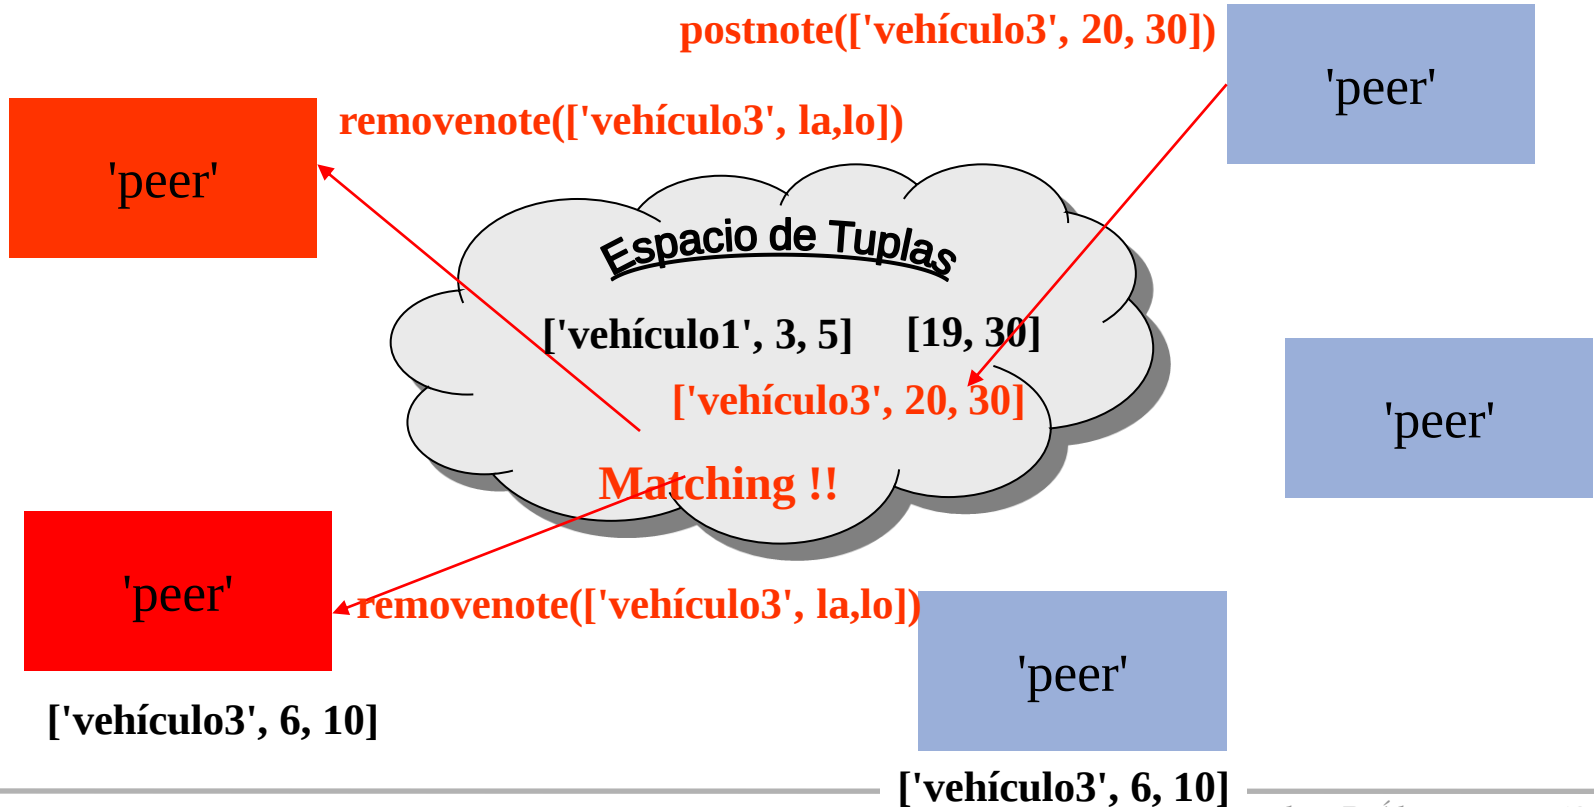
postnote(['vehículo3', 20, 30])

'peer'

removenote(['vehículo3', la,lo])

'peer'

Espacio de Tuplas

['vehículo1', 3, 5] [19, 30]

['vehículo3', 20, 30]

Matching !!

'peer'

'peer'

removenote(['vehículo3', la,lo])

['vehículo3', 6, 10]

'peer'

['vehículo3', 6, 10]